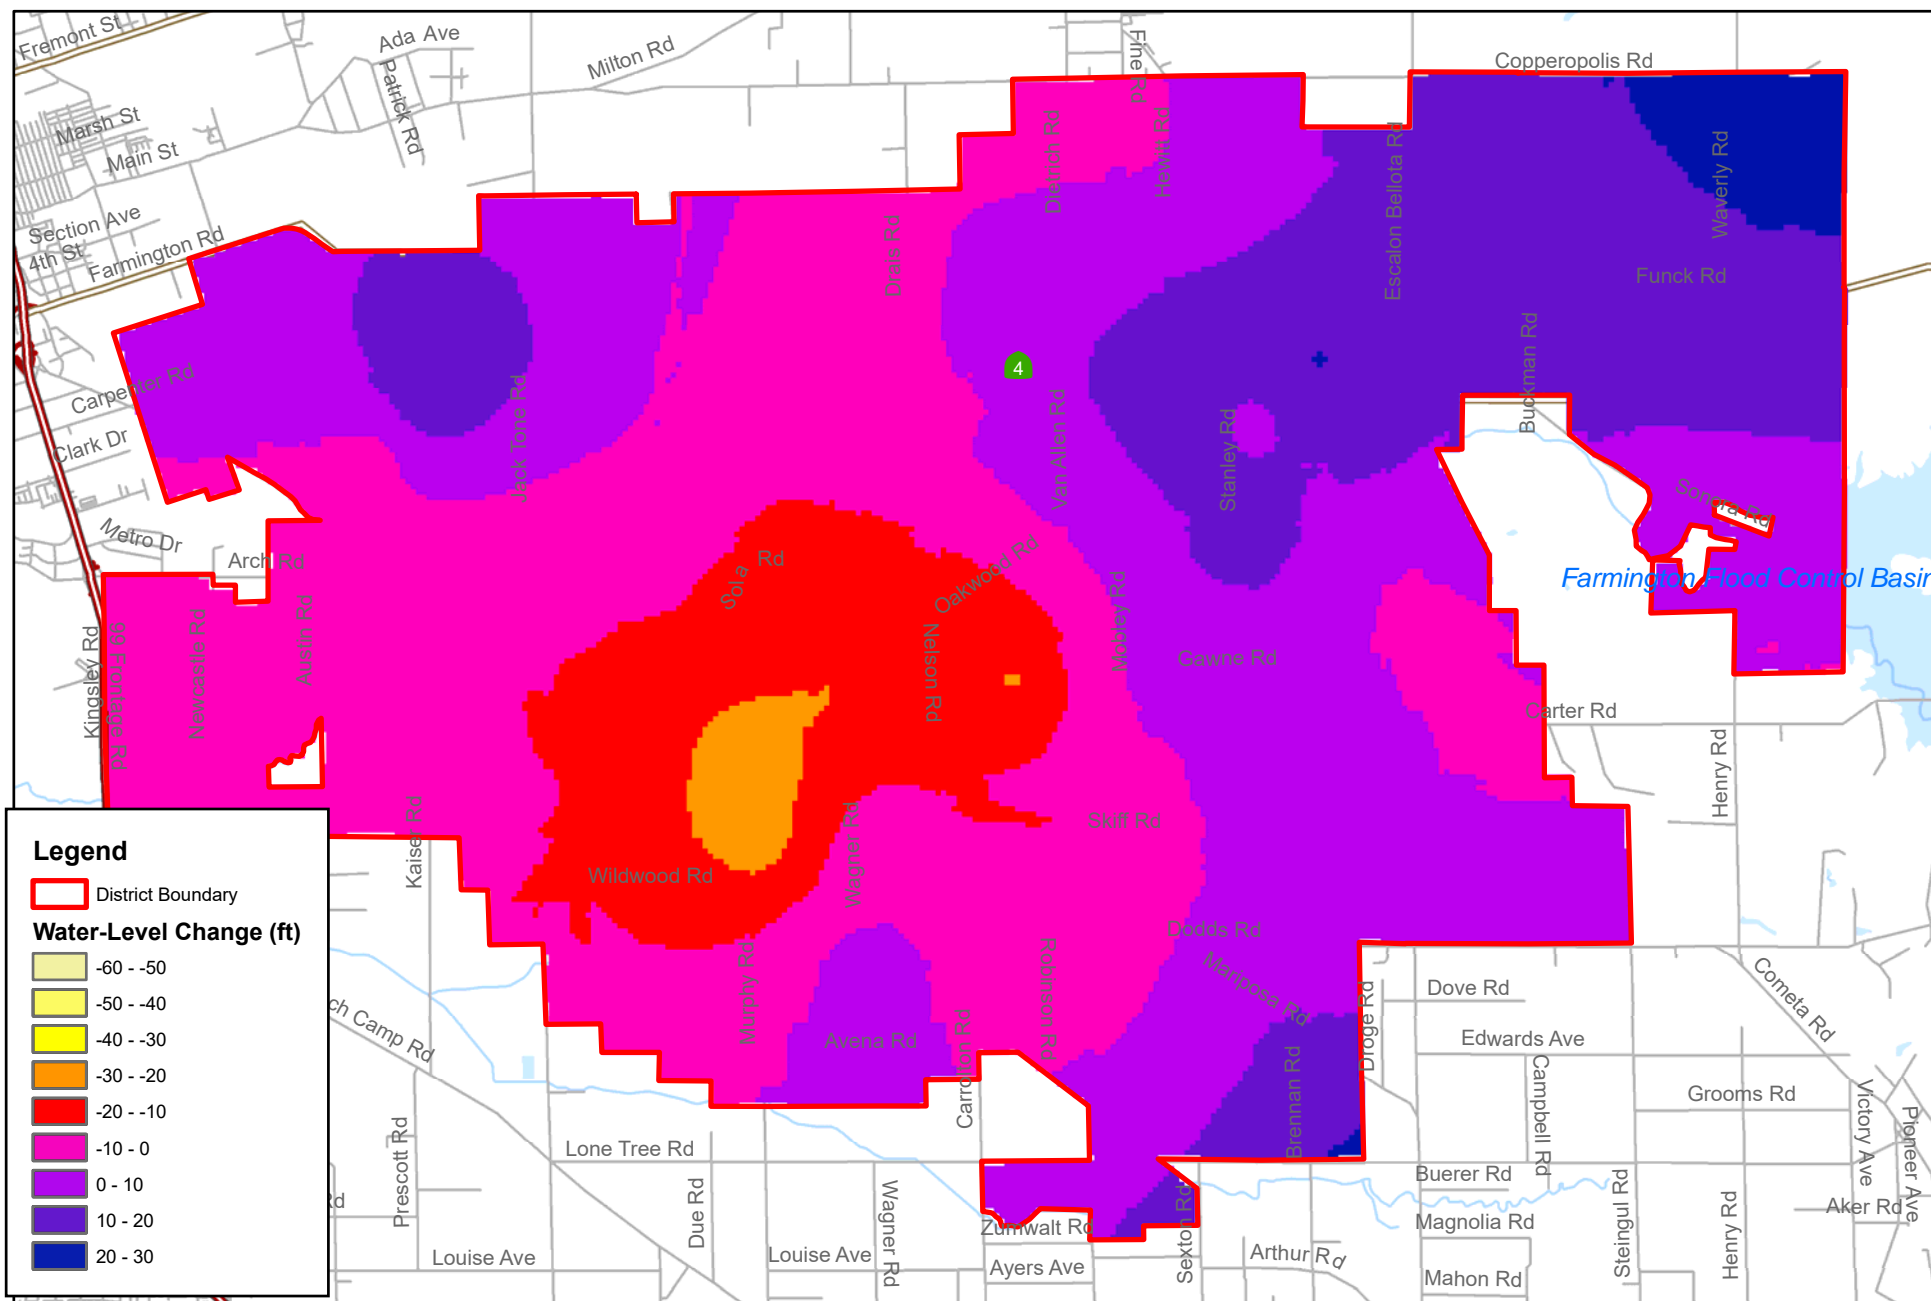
Fremont St
Ada Ave
Milton Rd
Patrick Rd
Fine Rd
Copperopolis Rd
Marsh St
Main St
Section Ave
4th St
Farmington Rd
Dietrich Rd
Hewitt Rd
Escalon Bellota Rd
Waverly Rd
Funck Rd
Drais Rd
Carpenter Rd
Clark Dr
Jack Tone Rd
4
Van Allen Rd
Stanley Rd
Buckman Rd
Sonora Rd
Metro Dr
Arch Rd
Sola Rd
Oakwood Rd
Farmington Flood Control Basin
Kingsley Rd
Frontage Rd
Newcastle Rd
Austin Rd
Nelson Rd
Mosley Rd
Gawne Rd
Carter Rd
Henry Rd
Kaiser Rd
Skiff Rd
Wildwood Rd
Wagner Rd
Dodds Rd
Mariposa Rd
Murphy Rd
Robinson Rd
Droge Rd
Dove Rd
Cometa Rd
ch Camp Rd
Avena Rd
Carrolton Rd
Edwards Ave
Brennan Rd
Campbell Rd
Grooms Rd
Victory Ave
Pioneer Ave
Prescott Rd
Lone Tree Rd
Buerer Rd
Due Rd
Wagner Rd
Zumwalt Rd
Sexton Rd
Magnolia Rd
Steinegul Rd
Henry Rd
Aker Rd
Louise Ave
Louise Ave
Ayers Ave
Arthur Rd
Mahon Rd
Rd

Legend
District Boundary
Water-Level Change (ft)
-60 - -50
-50 - -40
-40 - -30
-30 - -20
-20 - -10
-10 - 0
0 - 10
10 - 20
20 - 30